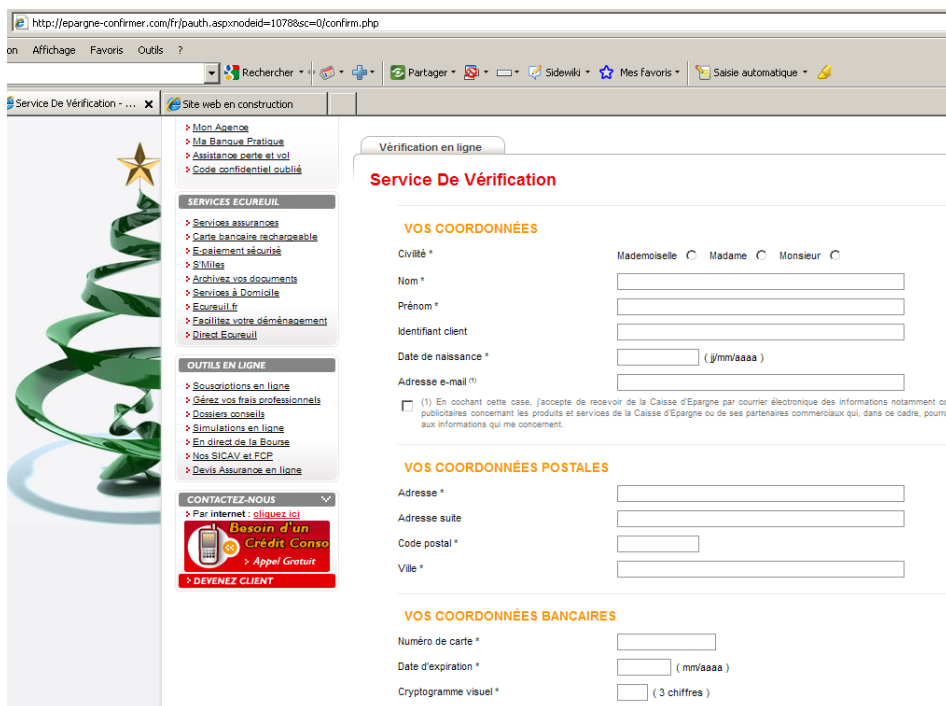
http://epargne-confirmer.com/fr/pauth.aspxnodeid=1078&sc=0/confirm.php

on Affichage Favoris Outils ?

Rechercher Partager Sidewiki Mes favoris Saisie automatique

Service De Vérification - ... Site web en construction

Mon Agence
Ma Banque Pratique
Assistance perte et vol
Code confidentiel oublié

SERVICES ECUREUIL
Services assurances
Carte bancaire rechargeable
E-paiement sécurisé
S'Miles
Archivez vos documents
Services à Domicile
Ecureuil.fr
Facilitez votre déménagement
Direct Ecureuil

OUTILS EN LIGNE
Souscriptions en ligne
Gérez vos frais professionnels
Dossiers conseils
Simulations en ligne
En direct de la Bourse
Nos SICAV et FCP
Devis Assurance en ligne

CONTACTEZ-NOUS
Par internet : cliquez ici
Besoin d'un Crédit Conso
Appel Gratuit
DEVENEZ CLIENT

Vérification en ligne

Service De Vérification

VOS COORDONNÉES

Civilité * Mademoiselle Madame Monsieur

Nom *

Prénom *

Identifiant client

Date de naissance * ( jj/mm/aaaa )

Adresse e-mail (1)

(1) En cochant cette case, j'accepte de recevoir de la Caisse d'Epargne par courrier électronique des informations notamment co publicitaires concernant les produits et services de la Caisse d'Epargne ou de ses partenaires commerciaux qui, dans ce cadre, pourro aux informations qui me concernent.

VOS COORDONNÉES POSTALES

Adresse *

Adresse suite

Code postal *

Ville *

VOS COORDONNÉES BANCAIRES

Numéro de carte *

Date d'expiration * ( mm/aaaa )

Cryptogramme visuel * ( 3 chiffres )